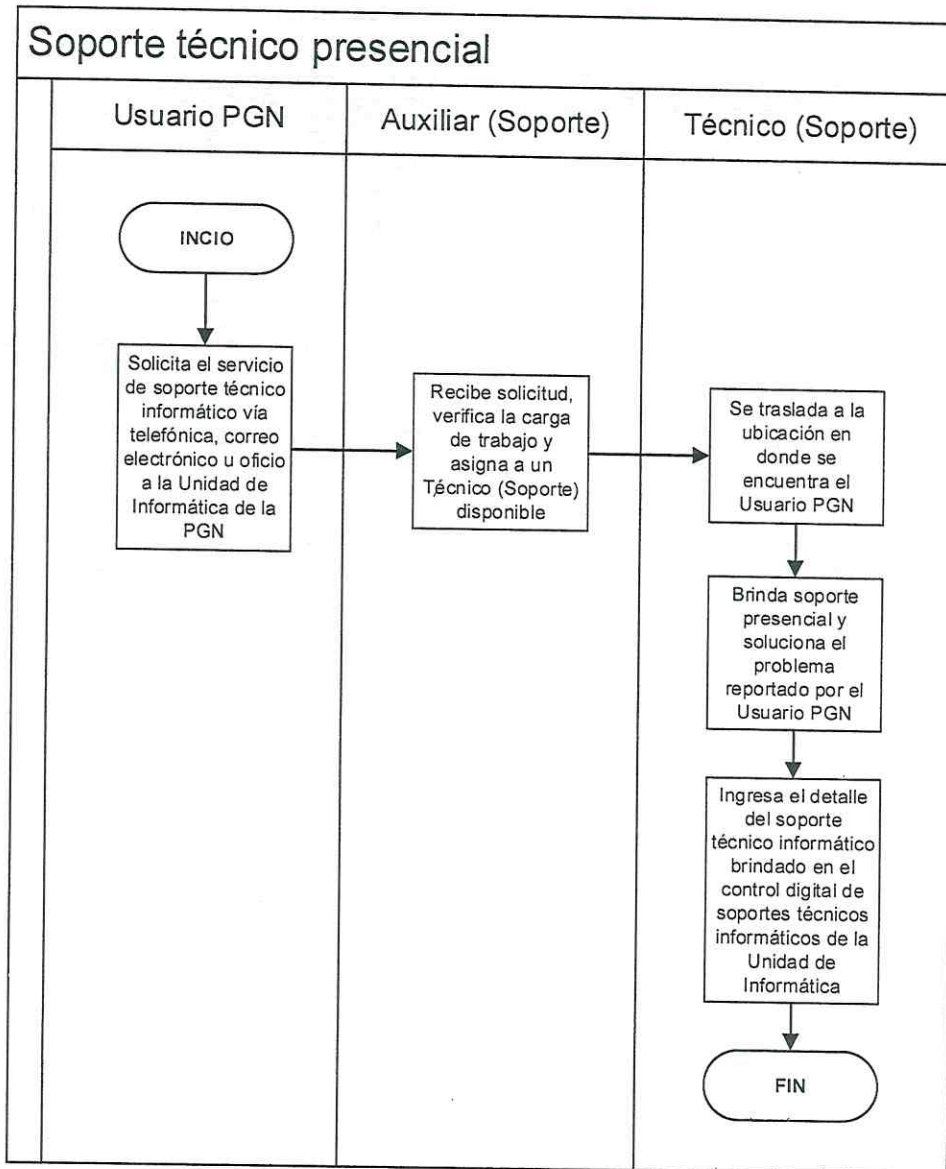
Soporte técnico presencial

Usuario PGN

Auxiliar (Soporte)

Técnico (Soporte)

INCIO

Solicita el servicio de soporte técnico informático vía telefónica, correo electrónico u oficio a la Unidad de Informática de la PGN

Recibe solicitud, verifica la carga de trabajo y asigna a un Técnico (Soporte) disponible

Se traslada a la ubicación en donde se encuentra el Usuario PGN

Brinda soporte presencial y soluciona el problema reportado por el Usuario PGN

Ingresa el detalle del soporte técnico informático brindado en el control digital de soportes técnicos informáticos de la Unidad de Informática

FIN